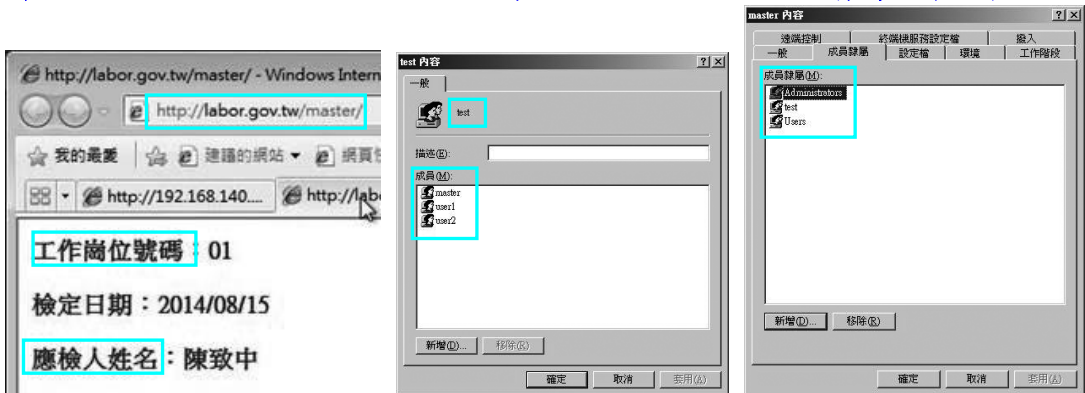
http://labor.gov.tw/master/ - Windows Intern
http://labor.gov.tw/master/
我的最愛 建議的網站 網頁
http://192.168.140.... http://labo

工作崗位號碼：01

檢定日期：2014/08/15

應檢人姓名：陳致中

test 內容 ? X
一般
test
描述(E):
成員(M):
master
user1
user2
新增(D)... 移除(R)
確定 取消 套用(A)

master 內容 ? X
遠端控制 終端機服務設定檔 撥入
一般 成員隸屬 設定檔 環境 工作階段
成員隸屬(M):
Administrators
test
Users
新增(D)... 移除(R)
確定 取消 套用(A)